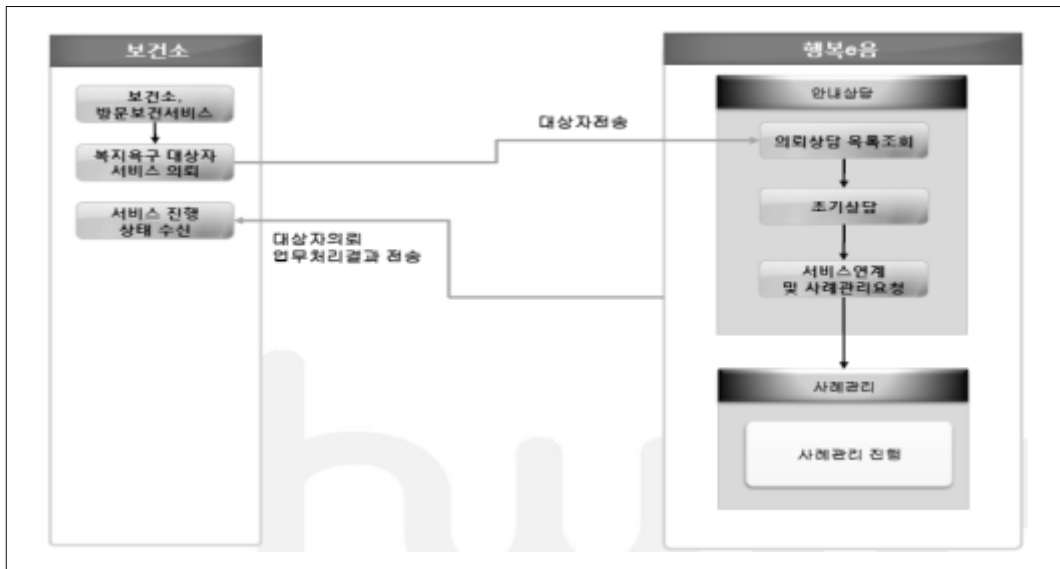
보건소

보건소, 방문보건서비스

복지욕구 대상자 서비스 의뢰

서비스 진행 상태 수신

대상자전송

대상자의뢰 업무처리결과 전송

행복e음

안내상담

의뢰상담 목록조회

초기상담

서비스연계 및 사례관리요청

사례관리

사례관리 진행